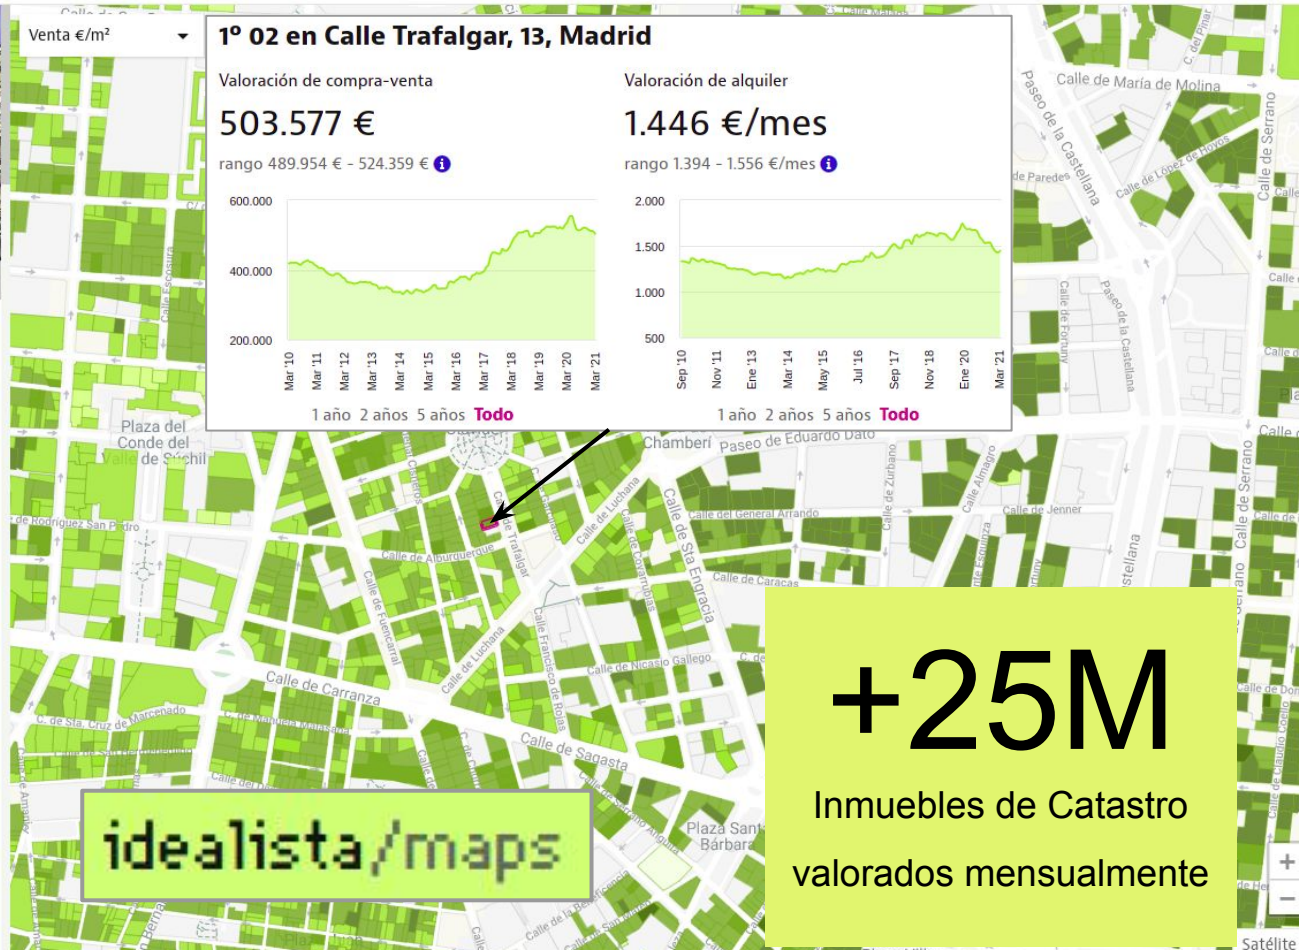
Venta €/m²

1º 02 en Calle Trafalgar, 13, Madrid

Valoración de compra-venta

503.577 €

rango 489.954 € - 524.359 €

600.000
400.000
200.000

Mar'10 Mar'11 Mar'12 Mar'13 Mar'14 Mar'15 Mar'16 Mar'17 Mar'18 Mar'19 Mar'20 Mar'21

1 año 2 años 5 años Todo

Valoración de alquiler

1.446 €/mes

rango 1.394 - 1.556 €/mes

2.000
1.500
1.000
500

Sep'10 Nov'11 Ene'13 Mar'14 May'15 Jul'16 Sep'17 Nov'18 Ene'20 Mar'21

1 año 2 años 5 años Todo

Calle de María de Molina
Paseo de la Castellana
Calle de Serrano
Calle de López de Hoyos
Calle de Fortuny
Paseo de la Castellana
Plaza del Conde del Valle de Súchil
Calle de Rodríguez San Pedro
Chamberí
Paseo de Eduardo Dato
Calle del General Arrando
Calle de Zurbano
Calle Almagro
Calle de Jenner
Calle de Serrano
Calle de Alburquerque
Calle de Trafalgar
Calle de Luchana
Calle de Covarrubias
Calle de Sta Engracia
Calle de Caracas
Calle de Fuencarral
Calle de Luchana
Calle Francisco de Rojas
Calle de Nicasio Gallego
Calle de Carranza
C. de Sta. Cruz de Marcenado
Calle de Manuela Malasaña
Calle de Sagasta
Plaza Santa Bárbara
Calle de la Beneficencia

idealista/maps

+25M
Inmuebles de Catastro valorados mensualmente

+
−
Satélite